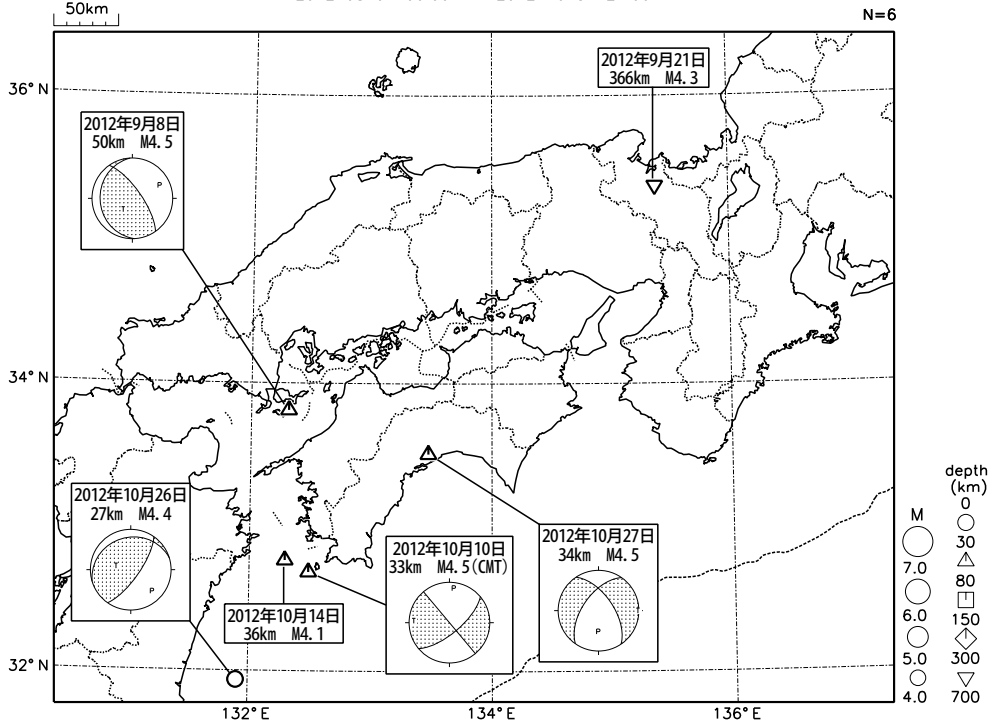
50km

N=6

36° N

34° N

32° N

132° E

134° E

136° E

2012年9月21日
366km M4.3

2012年9月8日
50km M4.5

P

T

2012年10月26日
27km M4.4

T

P

2012年10月10日
33km M4.5(CMT)

P

T

2012年10月27日
34km M4.5

P

2012年10月14日
36km M4.1

M

7.0

6.0

5.0

4.0

depth
(km)
0
30
80
150
300
700